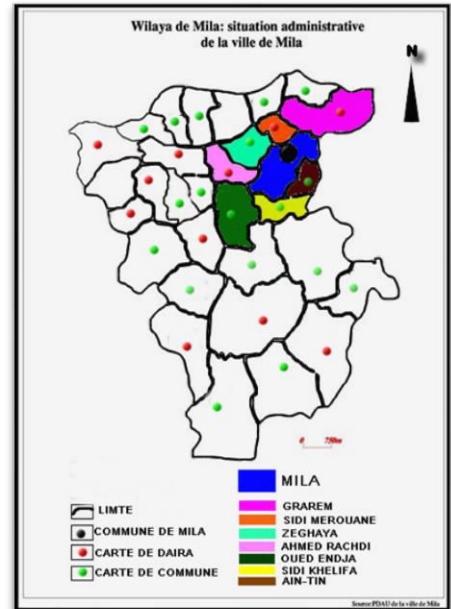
Wilaya de Mila: situation administrative de la ville de Mila

N

0 7,5Km

MILA
GRAREM
SIDI MEROUANE
ZEGHAYA
AHMED RACHDI
OUED ENDJA
SIDI KHELIFA
AIN-TIN

LIMTE
COMMUNE DE MILA
CARTE DE DAIRA
CARTE DE COMMUNE

Source PDAU de la ville de Mila